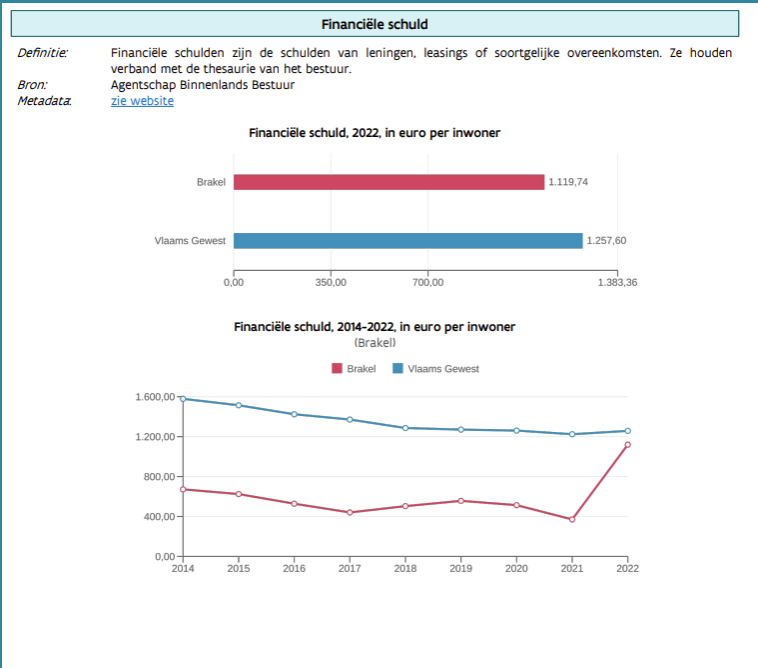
Financiële schuld

Definitie: Financiële schulden zijn de schulden van leningen, leasings of soortgelijke overeenkomsten. Ze houden verband met de thesaurie van het bestuur.
Bron: Agentschap Binnenlands Bestuur
Metadata: zie website

Financiële schuld, 2022, in euro per inwoner

Brakel 1.119,74
Vlaams Gewest 1.257,60

0,00 350,00 700,00 1.383,36

Financiële schuld, 2014-2022, in euro per inwoner
(Brakel)

Brakel Vlaams Gewest

1.600,00
1.200,00
800,00
400,00
0,00

2014 2015 2016 2017 2018 2019 2020 2021 2022